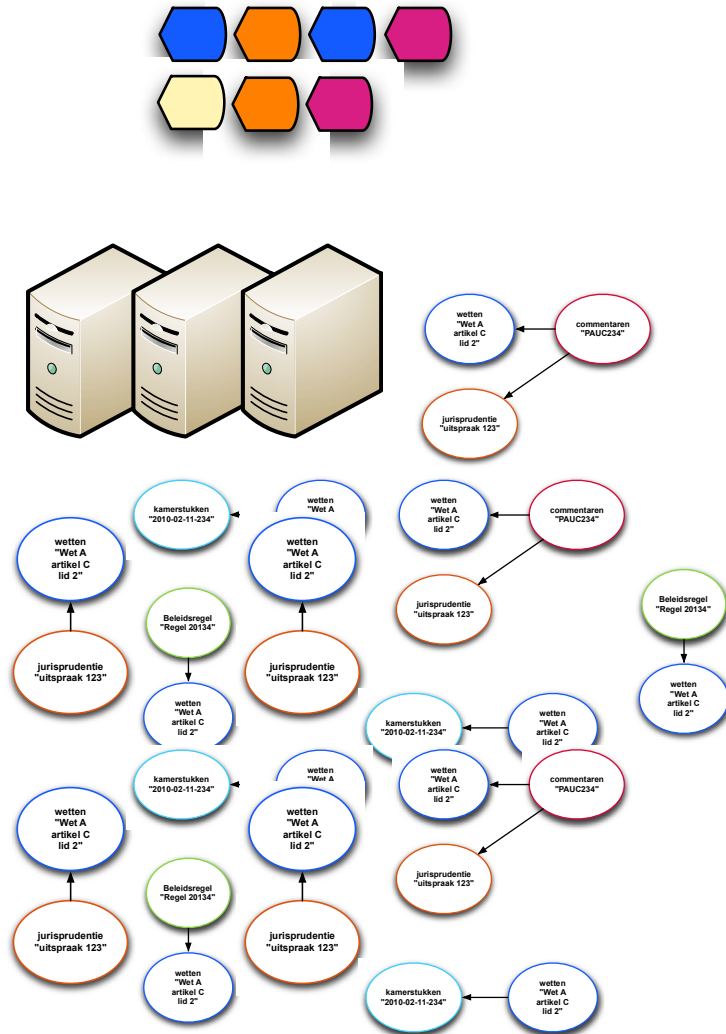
wetten
"Wet A
artikel C
lid 2"

commentaren
"PAUC234"

jurisprudentie
"uitspraak 123"

kamerstukken
"2010-02-11-234"

wetten
"Wet A

wetten
"Wet A
artikel C
lid 2"

wetten
"Wet A
artikel C
lid 2"

commentaren
"PAUC234"

wetten
"Wet A
artikel C
lid 2"

jurisprudentie
"uitspraak 123"

Beleidsregel
"Regel 20134"

Beleidsregel
"Regel 20134"

jurisprudentie
"uitspraak 123"

jurisprudentie
"uitspraak 123"

wetten
"Wet A
artikel C
lid 2"

wetten
"Wet A
artikel C
lid 2"

kamerstukken
"2010-02-11-234"

wetten
"Wet A
artikel C
lid 2"

kamerstukken
"2010-02-11-234"

wetten
"Wet A

wetten
"Wet A
artikel C
lid 2"

commentaren
"PAUC234"

wetten
"Wet A
artikel C
lid 2"

wetten
"Wet A
artikel C
lid 2"

jurisprudentie
"uitspraak 123"

Beleidsregel
"Regel 20134"

jurisprudentie
"uitspraak 123"

jurisprudentie
"uitspraak 123"

wetten
"Wet A
artikel C
lid 2"

kamerstukken
"2010-02-11-234"

wetten
"Wet A
artikel C
lid 2"